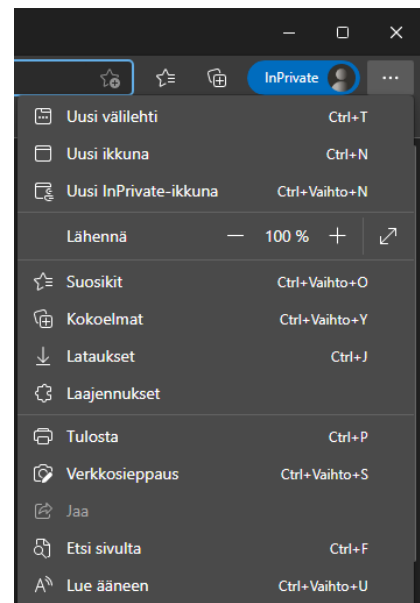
InPrivate

Uusi välilehti Ctrl+T
Uusi ikkuna Ctrl+N
Uusi InPrivate-ikkuna Ctrl+Vaihto+N

Lähennä — 100 % +

Suosikit Ctrl+Vaihto+O
Kokoelmat Ctrl+Vaihto+Y
Lataukset Ctrl+J
Laajennukset

Tulosta Ctrl+P
Verkkosieppaus Ctrl+Vaihto+S
Jaa
Etsi sivulta Ctrl+F
Lue ääneen Ctrl+Vaihto+U